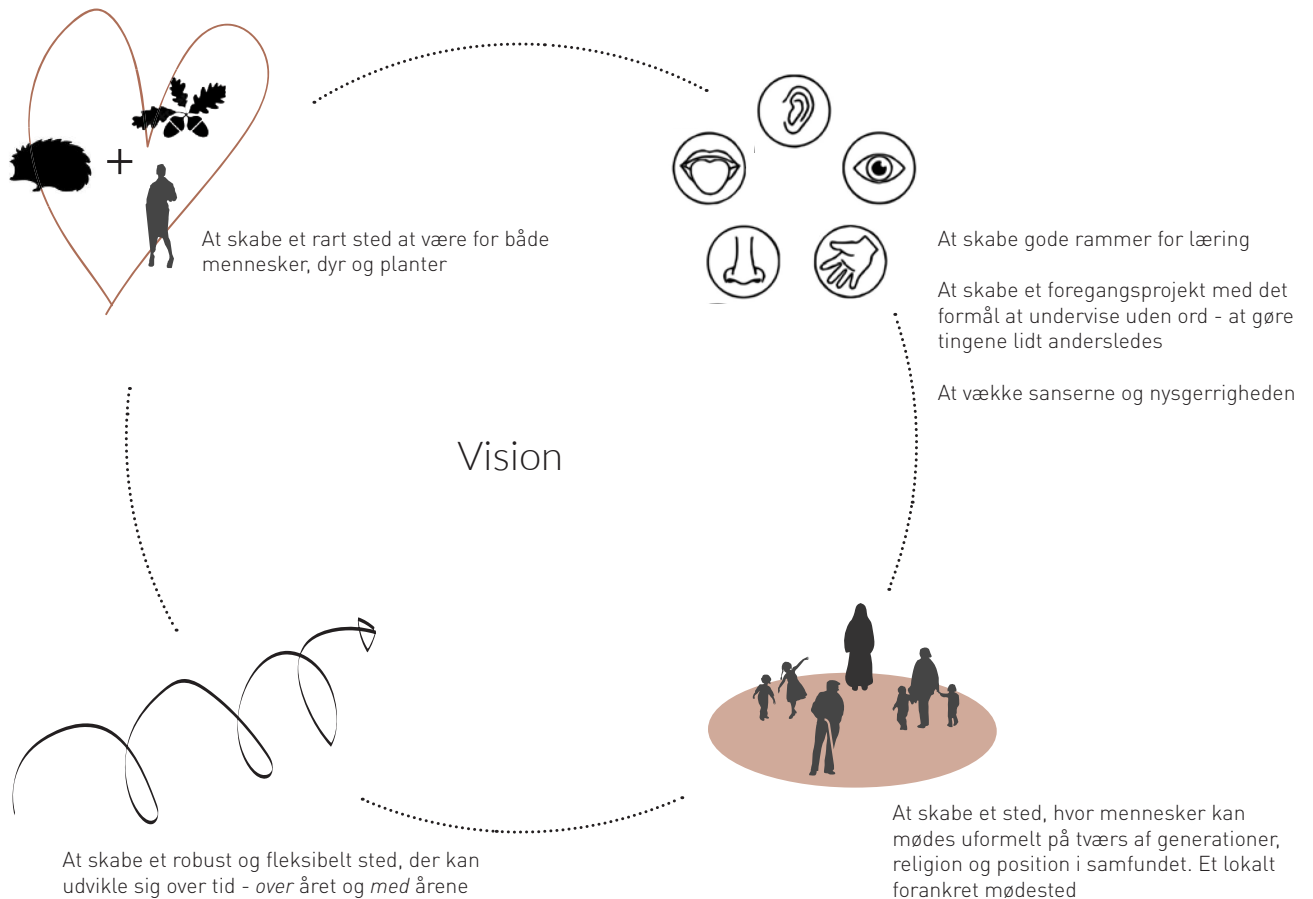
+

At skabe et rart sted at være for både mennesker, dyr og planter

At skabe gode rammer for læring

At skabe et foregangsprojekt med det formål at undervise uden ord - at gøre tingene lidt anderledes

At vække sanserne og nysgerrigheden

Vision

At skabe et robust og fleksibelt sted, der kan udvikle sig over tid - over året og med årene

At skabe et sted, hvor mennesker kan mødes uformelt på tværs af generationer, religion og position i samfundet. Et lokalt forankret mødested